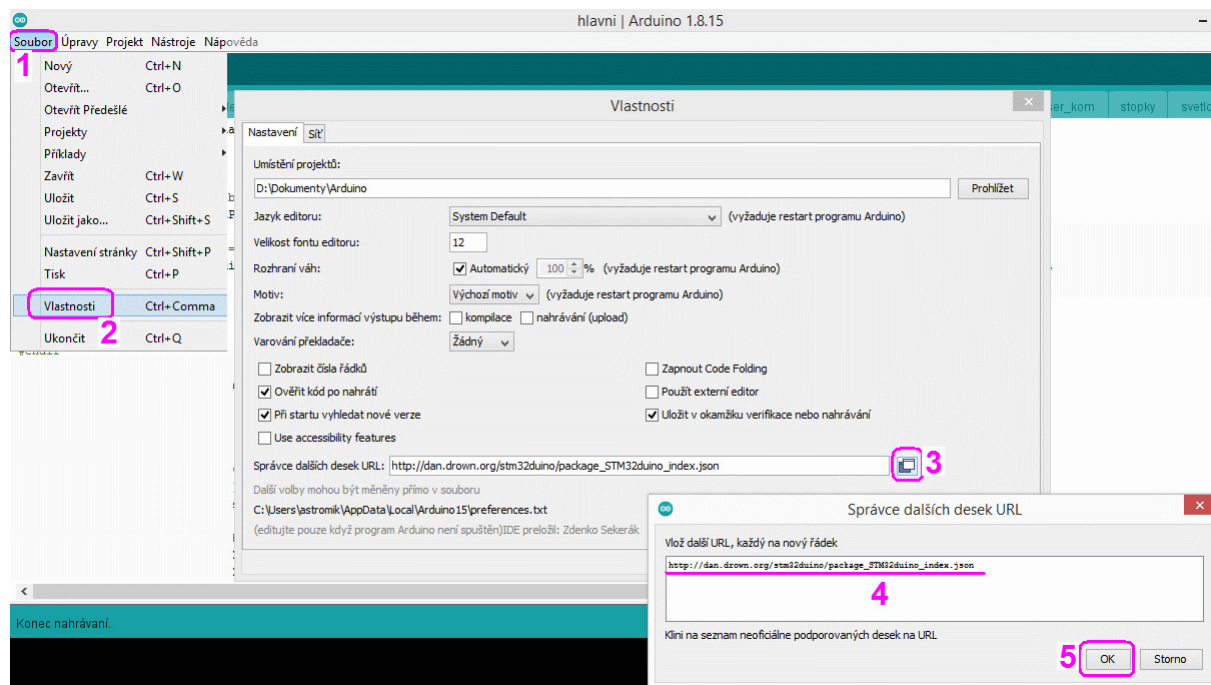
hlavni | Arduino 1.8.15

Soubor Úpravy Projekt Nástroje Nápověda

1

| Nový | Ctrl+N |
|---|---|
| Otevřít... | Ctrl+O |
| Otevřít Předešlé | |
| Projekty | |
| Příklady | |
| Zavřít | Ctrl+W |
| Uložit | Ctrl+S |
| Uložit jako... | Ctrl+Shift+S |
| Nastavení stránky | Ctrl+Shift+P |
| Tisk | Ctrl+P |
| Vlastnosti | Ctrl+Comma |
| Ukončit | Ctrl+Q |

2

er_kom stopky svetl

#endif

Vlastnosti

Nastavení Síť

Umístění projektů:

D:\Dokumenty\Arduino Prohlížet

Jazyk editoru: System Default (vyžaduje restart programu Arduino)

Velikost fontu editoru: 12

Rozhraní váh: Automatický 100 % (vyžaduje restart programu Arduino)

Motiv: Výchozí motiv (vyžaduje restart programu Arduino)

Zobrazit více informací výstupu během: kompilace nahrávání (upload)

Varování překladače: Žádný

Zobrazit čísla řádků
Zapnout Code Folding
Ověřit kód po nahrátí
Použít externí editor
Při startu vyhledat nové verze
Uložit v okamžiku verifikace nebo nahrávání
Use accessibility features

Správce dalších desek URL: http://dan.drown.org/stm32duino/package_STM32duino_index.json

3

Další volby mohou být měněny přímo v souboru

C:\Users\astromik\AppData\Local\Arduino15\preferences.txt

(editujte pouze když program Arduino není spuštěn)IDE preložil: Zdenko Sekerák

Správce dalších desek URL

Vlož další URL, každý na nový řádek

http://dan.drown.org/stm32duino/package_STM32duino_index.json

4

Klini na seznam neoficiálne podporovaných desek na URL

5

OK Storno

Konec nahrávaní.